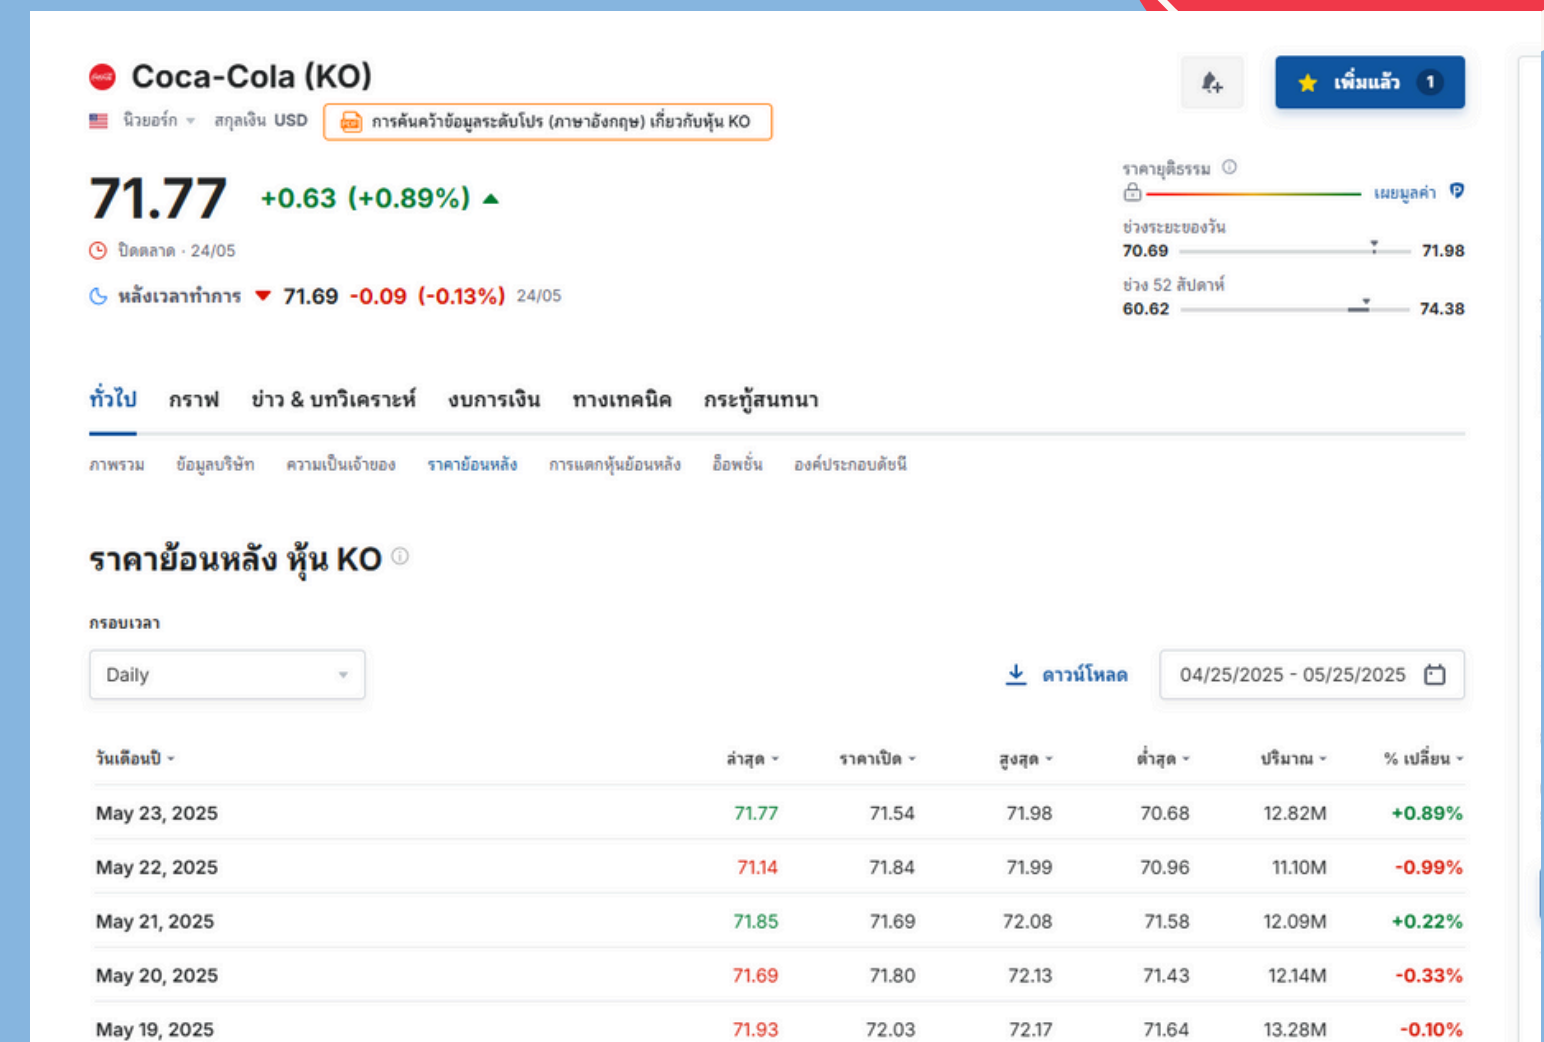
Coca-Cola (KO)

นิวยอร์ก  สกุลเงิน USD  การค้นคว้าข้อมูลระดับโปร (ภาษาอังกฤษ) เกี่ยวกับหุ้น KO

เพิ่มแล้ว 1

71.77 +0.63 (+0.89%)

ปิดตลาด · 24/05

หลังเวลาทำการ 71.69 -0.09 (-0.13%) 24/05

ราคายุติธรรม
เผยมูลค่า

ช่วงระยะของวัน
70.69 71.98

ช่วง 52 สัปดาห์
60.62 74.38

ทั่วไป กราฟ ข่าว & บทวิเคราะห์ งบการเงิน ทางเทคนิค กระทู้สนทนา

ภาพรวม ข้อมูลบริษัท ความเป็นเจ้าของ ราคาย้อนหลัง การแตกหุ้นย้อนหลัง อ็อพชั่น องค์ประกอบดัชนี

ราคาย้อนหลัง หุ้น KO

กรอบเวลา

Daily

ดาวน์โหลด

04/25/2025 - 05/25/2025

| วันเดือนปี | ล่าสุด | ราคาเปิด | สูงสุด | ต่ำสุด | ปริมาณ | % เปลี่ยน |
|---|---|---|---|---|---|---|
| May 23, 2025 | 71.77 | 71.54 | 71.98 | 70.68 | 12.82M | +0.89% |
| May 22, 2025 | 71.14 | 71.84 | 71.99 | 70.96 | 11.10M | -0.99% |
| May 21, 2025 | 71.85 | 71.69 | 72.08 | 71.58 | 12.09M | +0.22% |
| May 20, 2025 | 71.69 | 71.80 | 72.13 | 71.43 | 12.14M | -0.33% |
| May 19, 2025 | 71.93 | 72.03 | 72.17 | 71.64 | 13.28M | -0.10% |